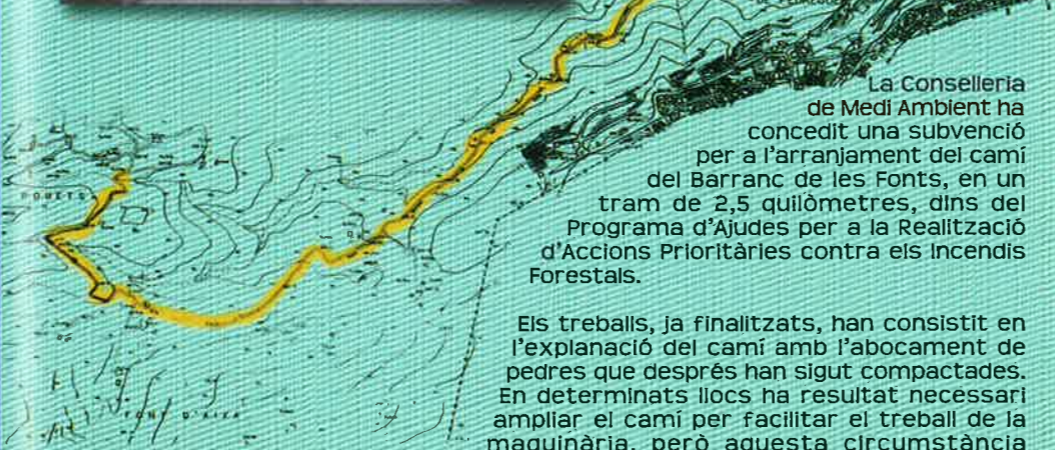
La Conselleria de Medi Ambient ha concedit una subvenció per a l'arranjament del camí del Barranc de les Fonts, en un tram de 2,5 quilòmetres, dins del Programa d'Ajudes per a la Realització d'Accions Prioritàries contra els Incendis Forestals.

Els treballs, ja finalitzats, han consistit en l'explanació del camí amb l'abocament de pedres que després han sigut compactades. En determinats llocs ha resultat necessari ampliar el camí per facilitar el treball de la maquinària, però aquesta circumstància

FONTS

FONT D'AIGA